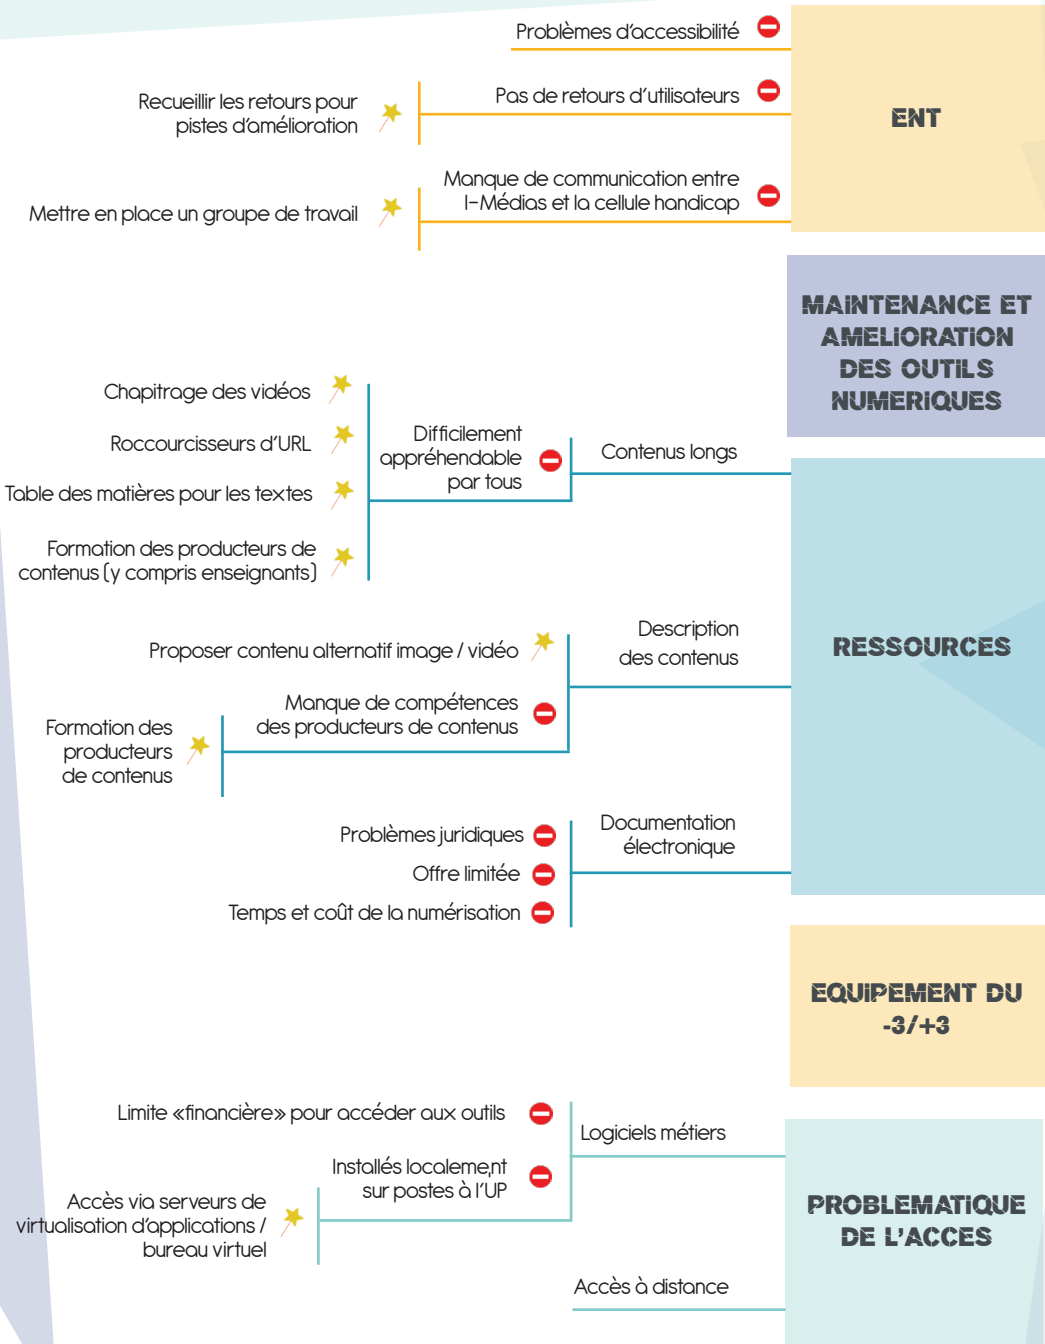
Problèmes d'accessibilité

Pas de retours d'utilisateurs

Recueillir les retours pour pistes d'amélioration

Manque de communication entre I-Médias et la cellule handicap

Mettre en place un groupe de travail

ENT

MAINTENANCE ET AMELIORATION DES OUTILS NUMERIQUES

Chapitrage des vidéos

Roccourcisseurs d'URL

Table des matières pour les textes

Formation des producteurs de contenus (y compris enseignants)

Difficilement appréhendable par tous

Contenus longs

Proposer contenu alternatif image / vidéo

Description des contenus

Manque de compétences des producteurs de contenus

Formation des producteurs de contenus

RESSOURCES

Problèmes juridiques

Offre limitée

Temps et coût de la numérisation

Documentation électronique

EQUIPEMENT DU -3/+3

Limite «financière» pour accéder aux outils

Logiciels métiers

Installés localeme,nt sur postes à l'UP

Accès via serveurs de virtualisation d'applications / bureau virtuel

PROBLEMATIQUE DE L'ACCES

Accès à distance